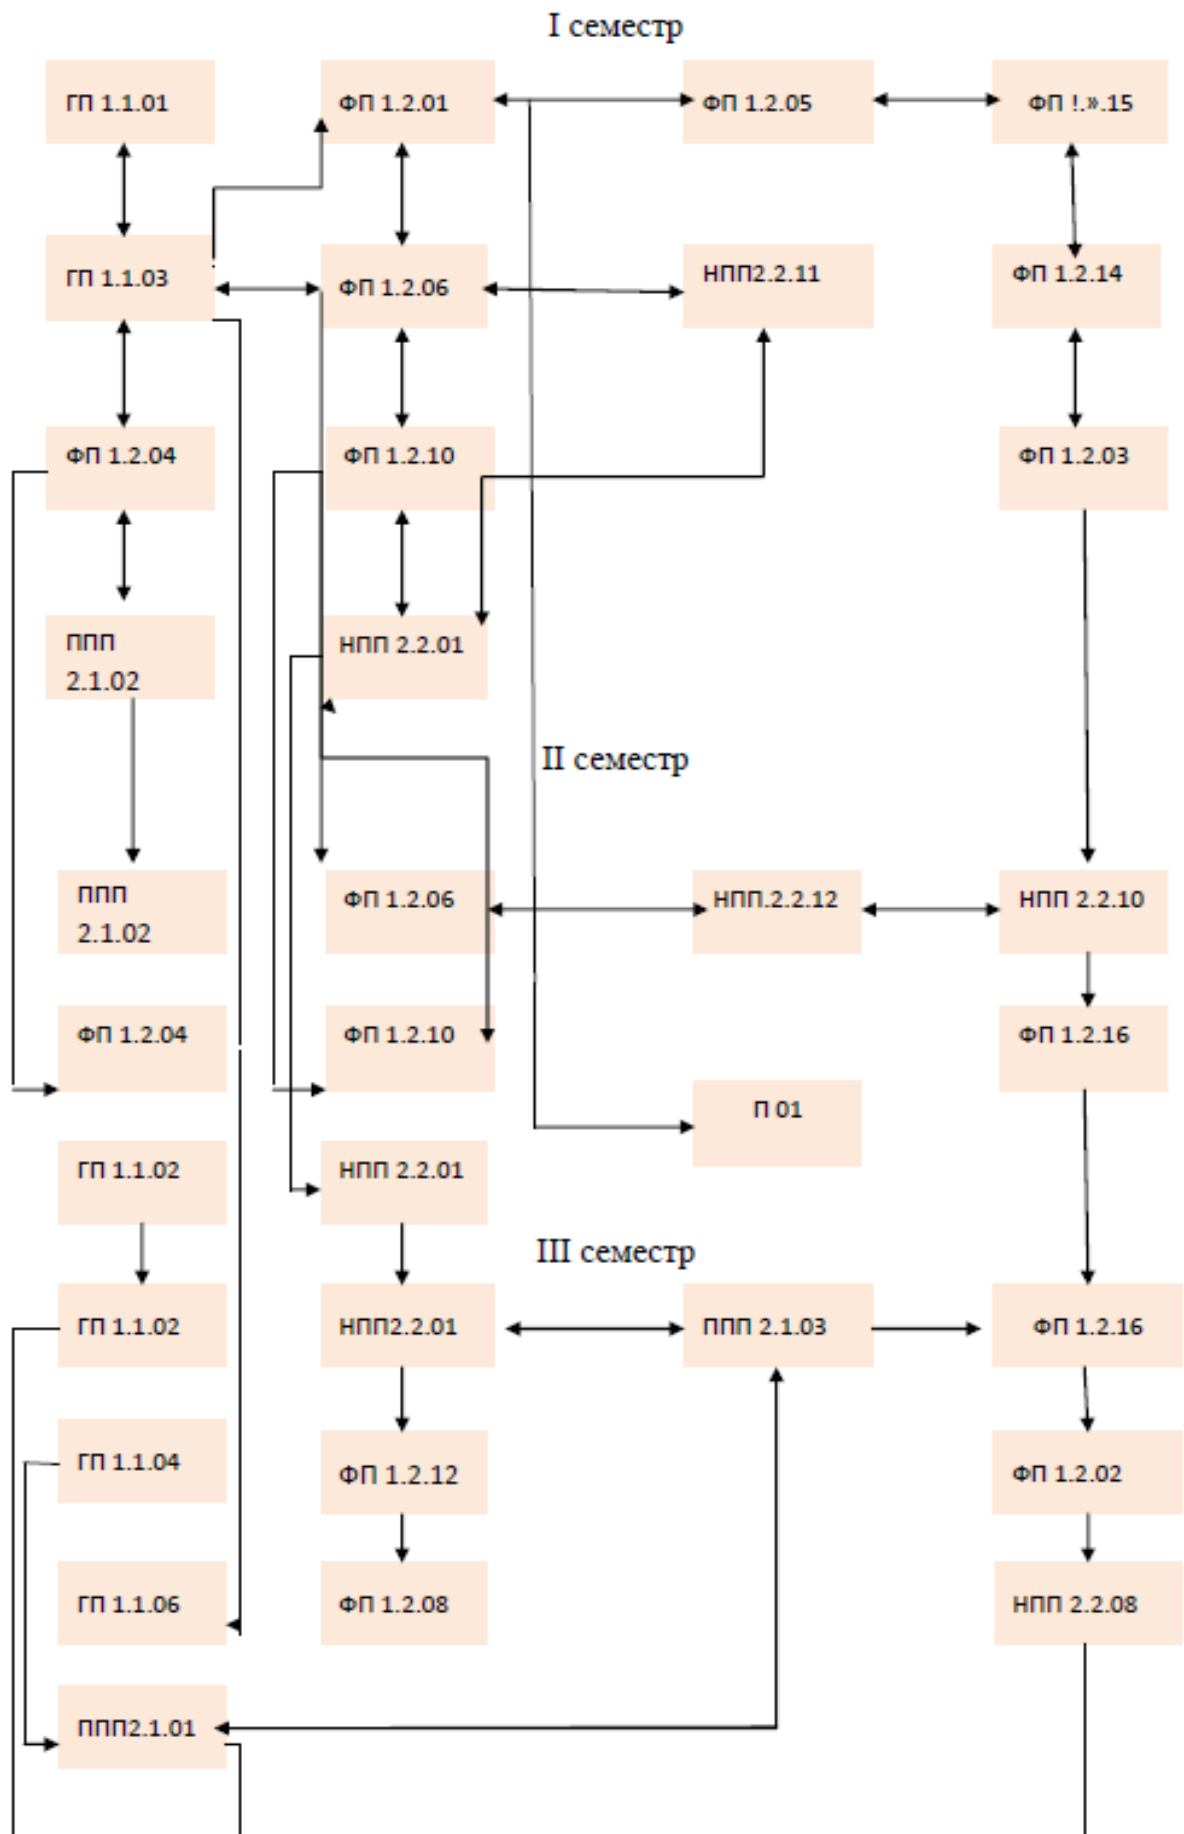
I семестр

ГП 1.1.01

ФП 1.2.01

ФП 1.2.05

ФП !.».15

ГП 1.1.03

ФП 1.2.06

НПП2.2.11

ФП 1.2.14

ФП 1.2.04

ФП 1.2.10

ФП 1.2.03

ППП 2.1.02

НПП 2.2.01

II семестр

ППП 2.1.02

ФП 1.2.06

НПП.2.2.12

НПП 2.2.10

ФП 1.2.04

ФП 1.2.10

ФП 1.2.16

П 01

ГП 1.1.02

НПП 2.2.01

III семестр

ГП 1.1.02

НПП2.2.01

ППП 2.1.03

ФП 1.2.16

ГП 1.1.04

ФП 1.2.12

ФП 1.2.02

ГП 1.1.06

ФП 1.2.08

НПП 2.2.08

ППП2.1.01